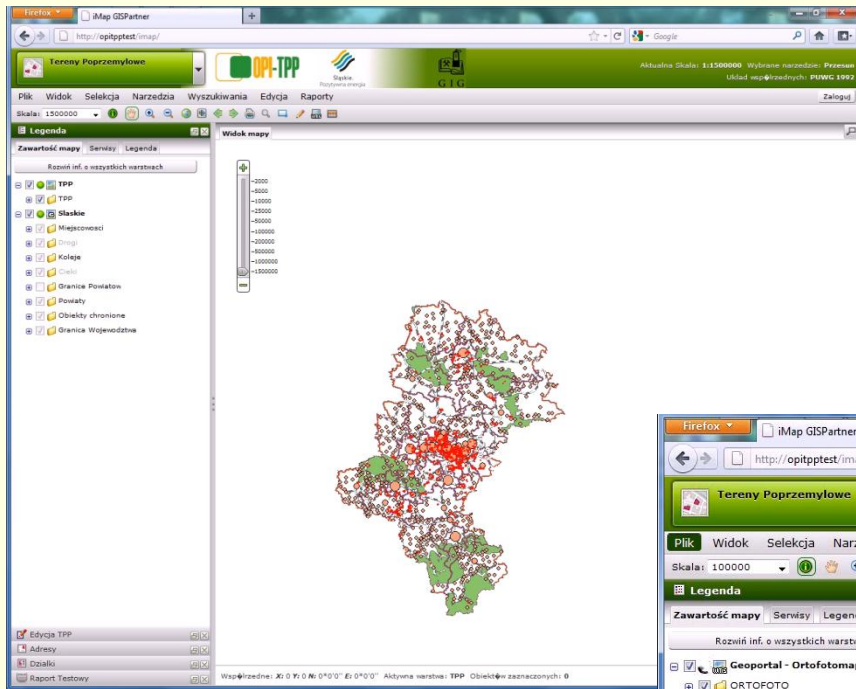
Firefox
iMap GISPartner
http://opitpptest/imap/
Google
Tereny Poprzemysłowe
OPI-TPP
Śląskie. Pozytywna energia
GIG
Aktualna Skala: 1:1500000 Wybrane narzędzie: Przesun
Układ współrzędnych: PUWG 1992
Plik Widok Selekcja Narzedzia Wyszukiwania Edycja Raporty
Zaloguj
Skala: 1500000
Legenda
Widok mapy
Zawartość mapy Serwisy Legenda
Rozwiń inf. o wszystkich warstwach
TPP
TPP
Slaskie
Miejscowosci
Drogi
Koleje
Cieki
Granice Powiatow
Powiaty
Obiekty chronione
Granica Wojewodztwa
2000
5000
10000
25000
50000
100000
200000
500000
1000000
1500000
Edycja TPP
Adresy
Dzialki
Raport Testowy
Współrzedne: X: 0 Y: 0 N: 0°0'0" E: 0°0'0" Aktywna warstwa: TPP Obiektów zaznaczonych: 0
Firefox
iMap GISPartner
http://opitpptest/ima
Tereny Poprzemysłowe
Plik Widok Selekcja Narz
Skala: 100000
Legenda
Zawartość mapy Serwisy Legen
Rozwiń inf. o wszystkich warst
Geoportal - Ortofotomap
ORTOFOTO